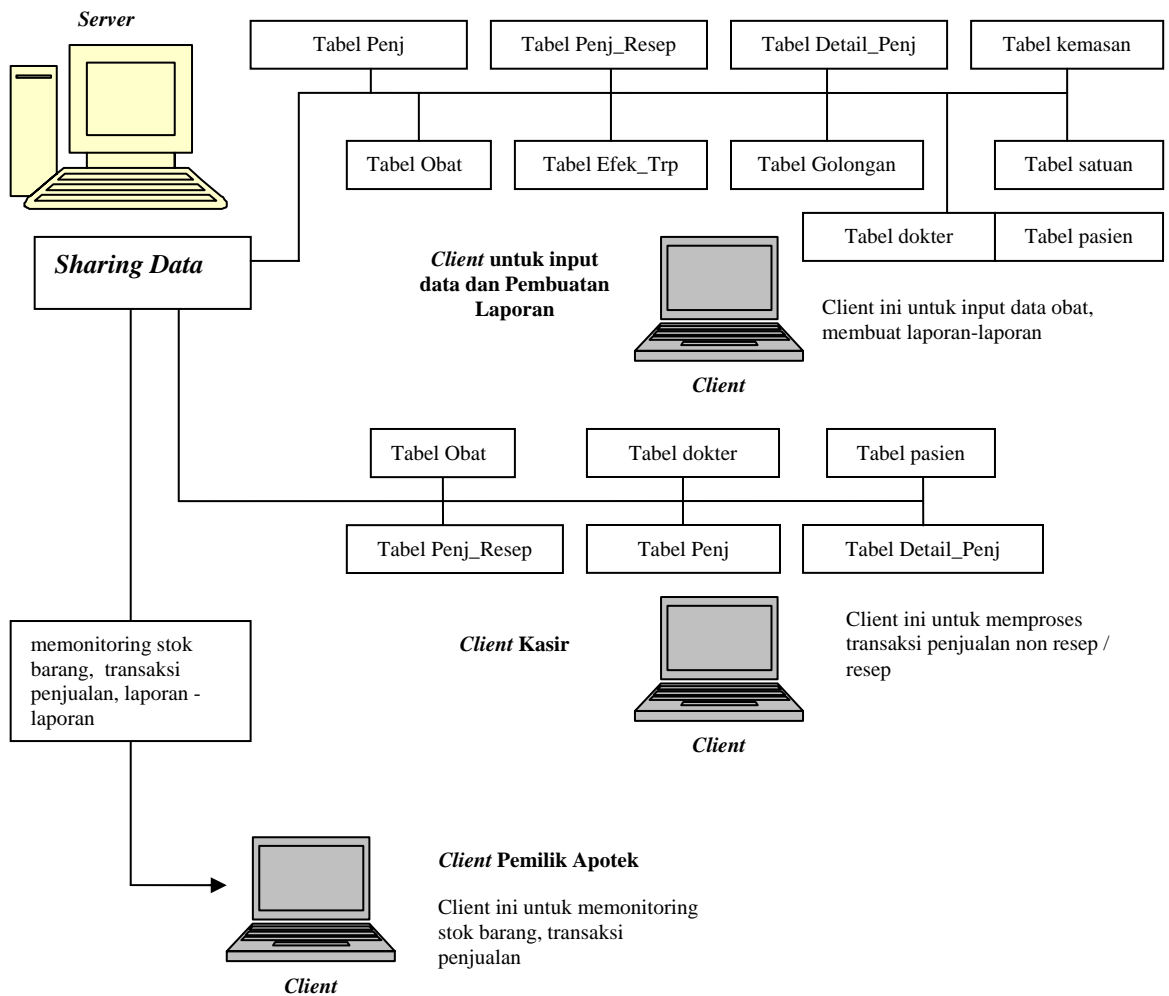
Server

Tabel Penj

Tabel Penj_Resep

Tabel Detail_Penj

Tabel kemasan

Tabel Obat

Tabel Efek_Trp

Tabel Golongan

Tabel satuan

Tabel dokter

Tabel pasien

Sharing Data

Client untuk input data dan Pembuatan Laporan

Client ini untuk input data obat, membuat laporan-laporan

Client

Tabel Obat

Tabel dokter

Tabel pasien

Tabel Penj_Resep

Tabel Penj

Tabel Detail_Penj

memonitoring stok barang, transaksi penjualan, laporan - laporan

Client Kasir

Client ini untuk memproses transaksi penjualan non resep / resep

Client

Client Pemilik Apotek

Client ini untuk memonitoring stok barang, transaksi penjualan

Client